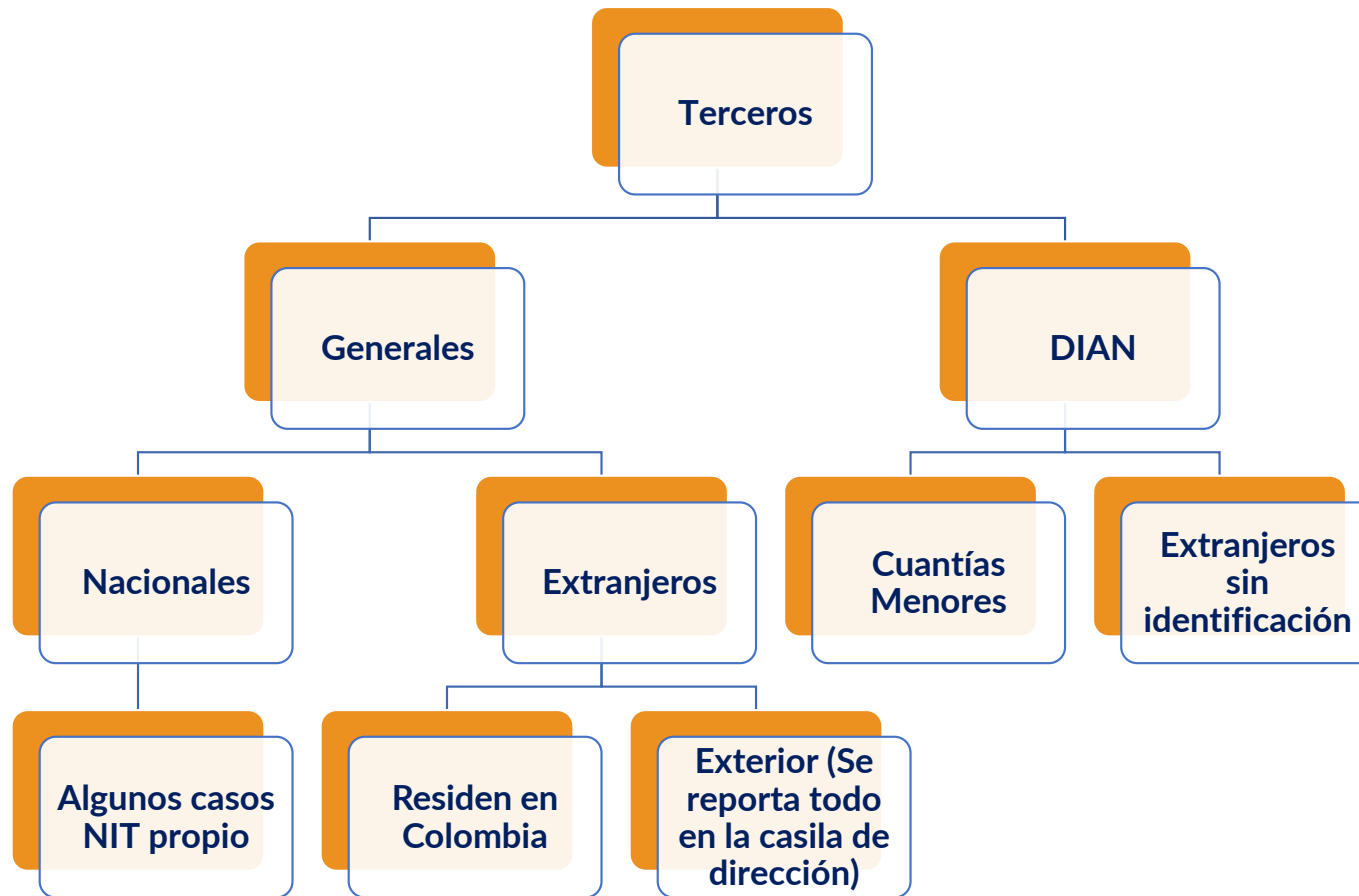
Terceros

Generales

DIAN

Nacionales

Extranjeros

Cuantías Menores

Extranjeros sin identificación

Algunos casos NIT propio

Residen en Colombia

Exterior (Se reporta todo en la casila de dirección)